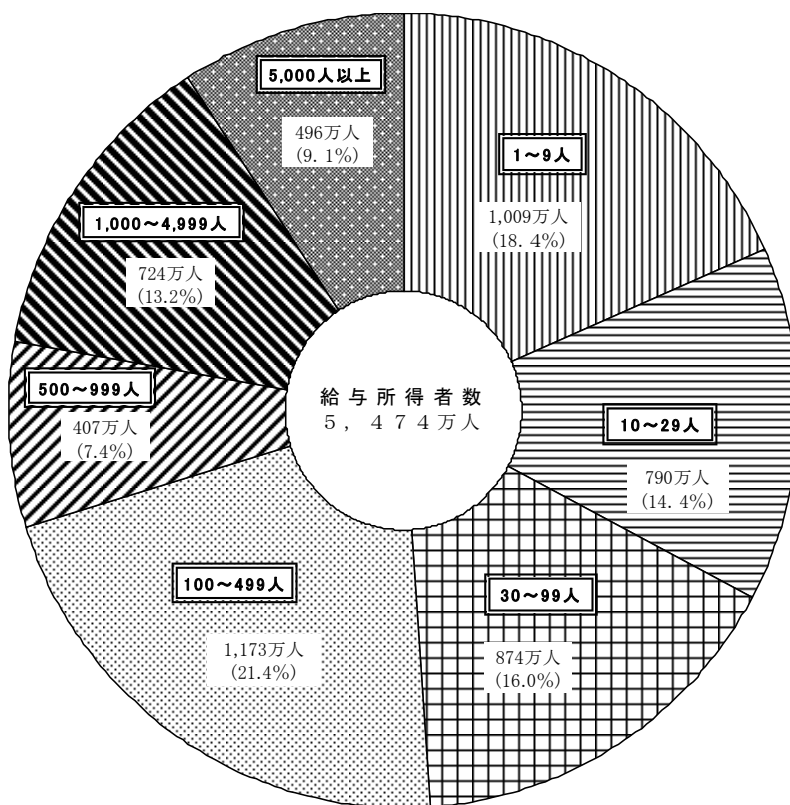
5,000人以上

496万人
(9. 1%)

1～9人

1,009万人
(18. 4%)

1,000～4,999人

724万人
(13.2%)

給与所得者数
5，474万人

500～999人

407万人
(7.4%)

10～29人

790万人
(14. 4%)

100～499人

1,173万人
(21.4%)

30～99人

874万人
(16.0%)